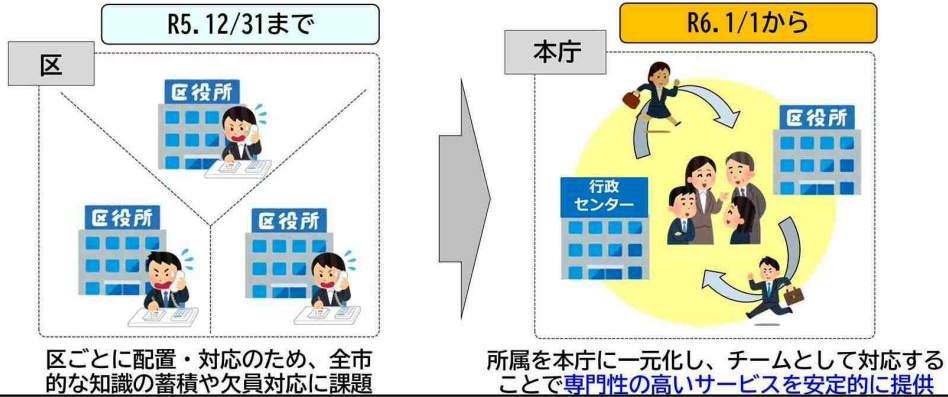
R5.12/31まで

区

区役所

区役所

区役所

区ごとに配置・対応のため、全市的な知識の蓄積や欠員対応に課題

R6.1/1から

本庁

区役所

行政センター

所属を本庁に一元化し、チームとして対応することで専門性の高いサービスを安定的に提供